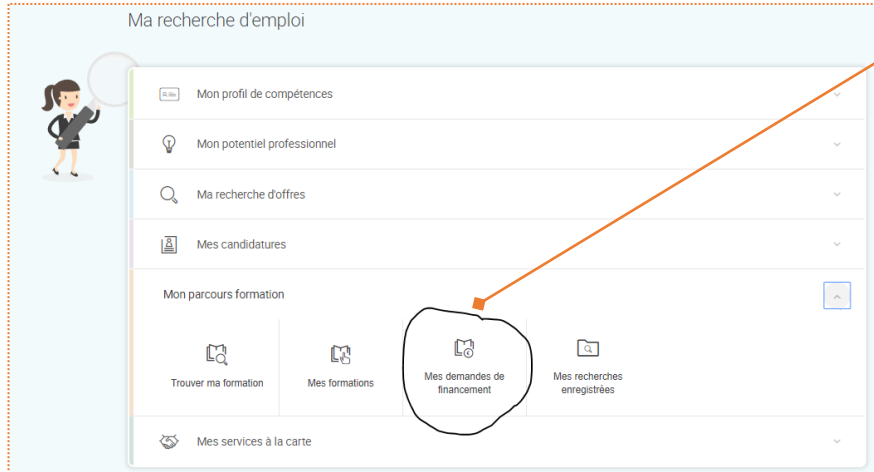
Ma recherche d'emploi

Mon profil de compétences

Mon potentiel professionnel

Ma recherche d'offres

Mes candidatures

Mon parcours formation

Trouver ma formation

Mes formations

Mes demandes de financement

Mes recherches enregistrées

Mes services à la carte